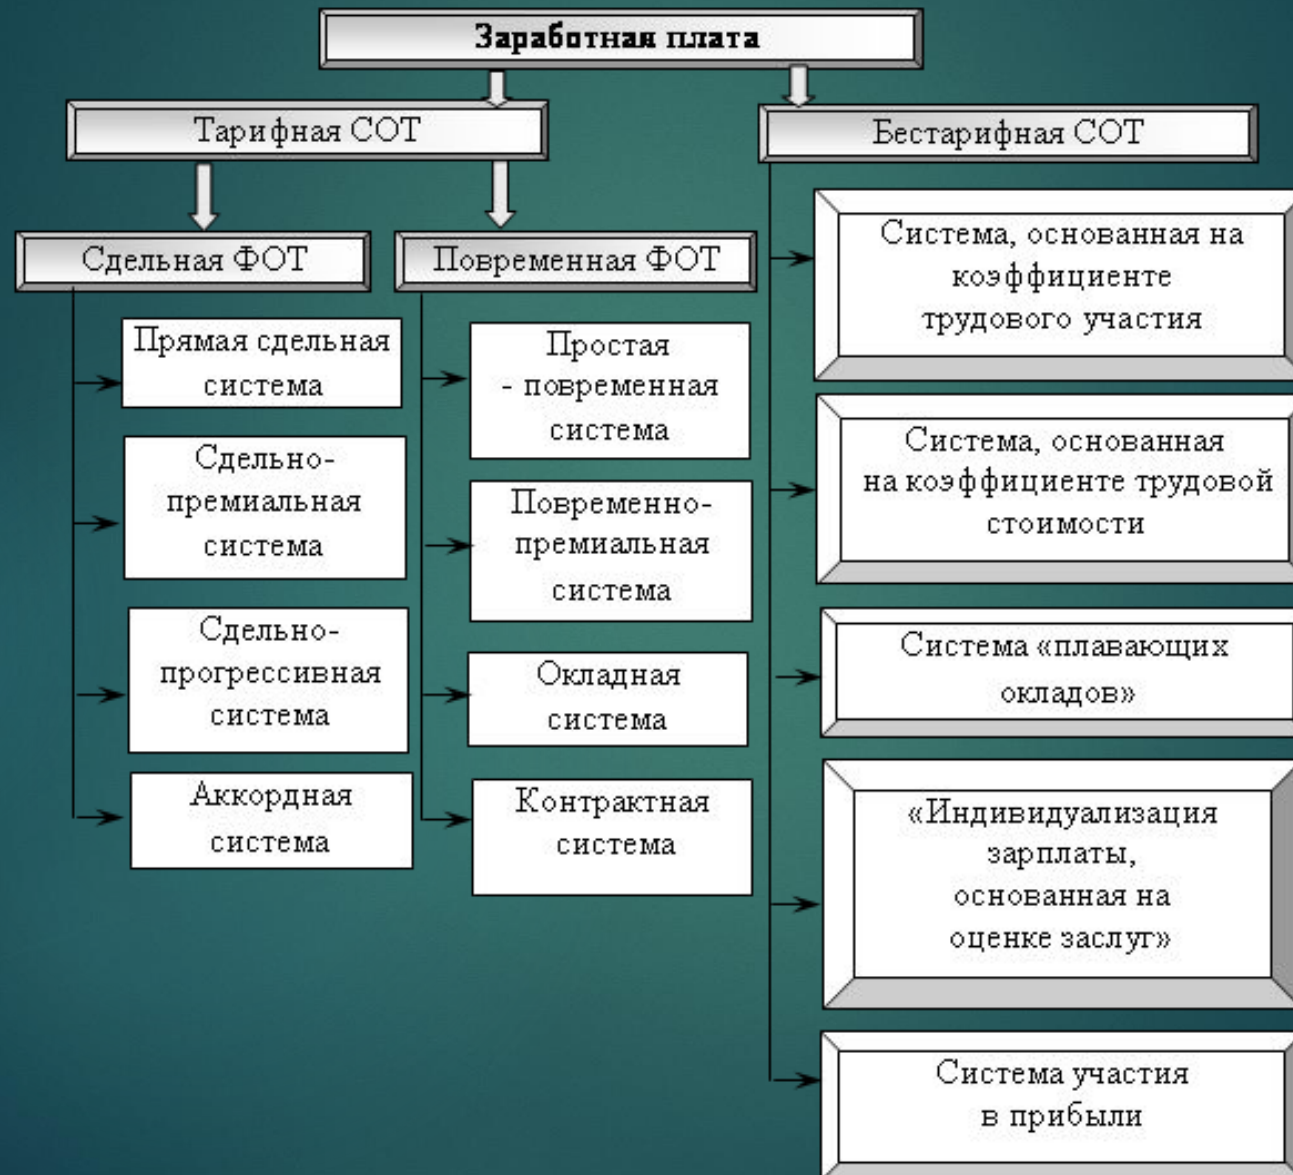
Заработная плата

Тарифная СОТ

Бестарифная СОТ

Сдельная ФОТ

Повременная ФОТ

Прямая сдельная система

Сдельно-премиальная система

Сдельно-прогрессивная система

Аккордная система

Простая - повременная система

Повременно-премиальная система

Окладная система

Контрактная система

Система, основанная на коэффициенте трудового участия

Система, основанная на коэффициенте трудовой стоимости

Система «плавающих окладов»

«Индивидуализация зарплаты, основанная на оценке заслуг»

Система участия в прибыли